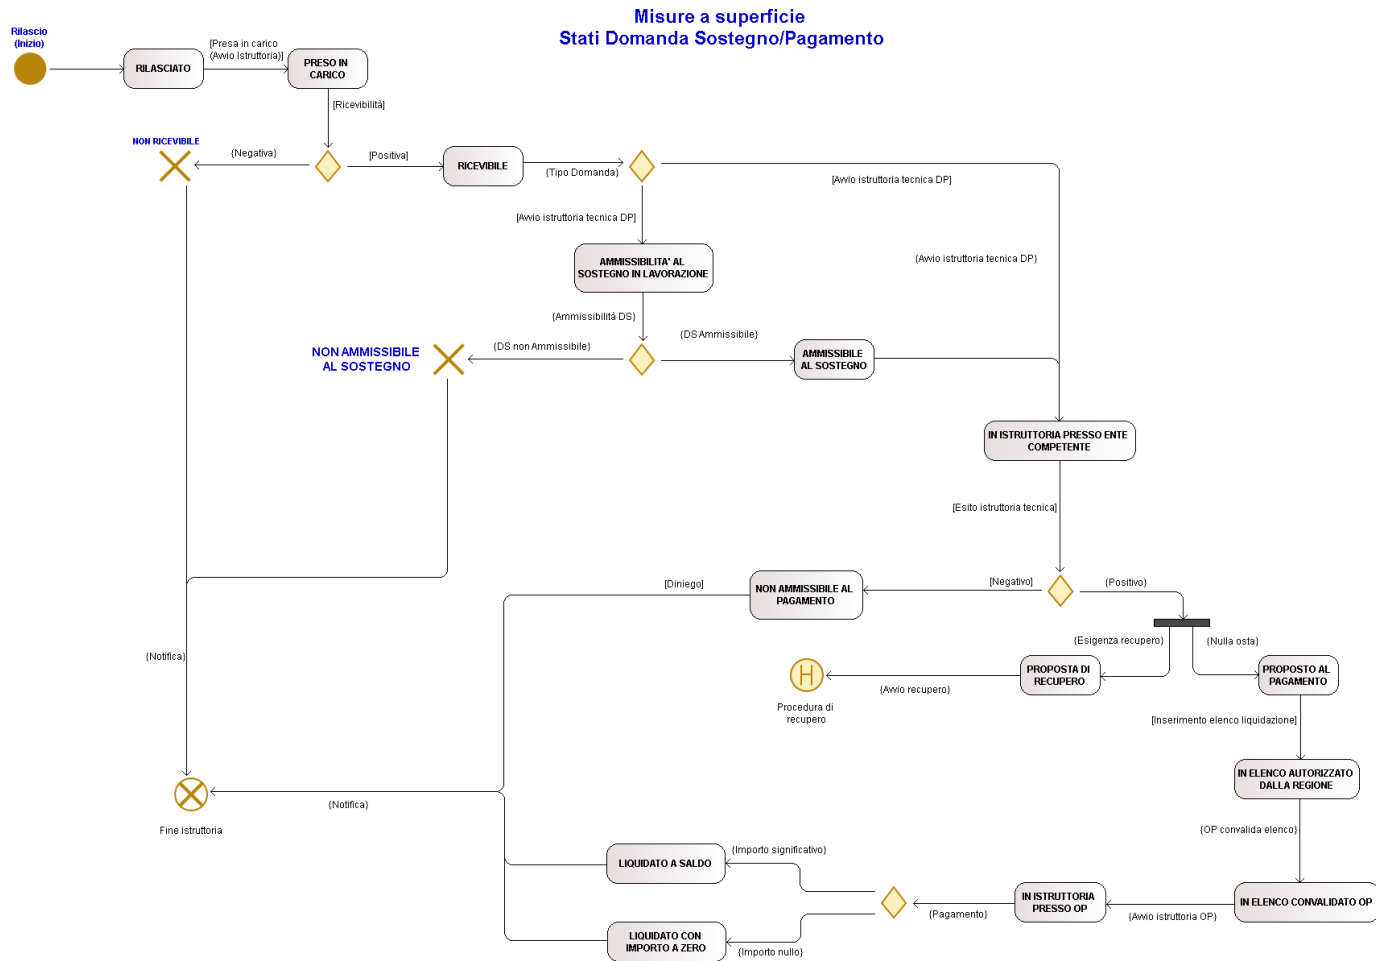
Misure a superficie
Stati Domanda Sostegno/Pagamento

Rilascio (Inizio)

RILASCIATO

[Presa in carico (Avvio Istruttoria)]

PRESO IN CARICO

[Ricevibilità]

NON RICEVIBILE

(Negativa)

[Positiva]

RICEVIBILE

(Tipo Domanda)

[Avvio istruttoria tecnica DP]

[Avvio istruttoria tecnica DP]

(Avvio istruttoria tecnica DP)

AMMISSIBILITA' AL SOSTEGNO IN LAVORAZIONE

(Ammissibilità DS)

(DS Ammissibile)

NON AMMISSIBILE AL SOSTEGNO

(DS non Ammissibile)

AMMISSIBILE AL SOSTEGNO

IN ISTRUTTORIA PRESSO ENTE COMPETENTE

[Esito istruttoria tecnica]

[Diniego]

NON AMMISSIBILE AL PAGAMENTO

[Negativo]

(Positivo)

(Notifica)

(Esigenza recupero)

(Nulla osta)

PROPOSTA DI RECUPERO

PROPOSTO AL PAGAMENTO

(Avvio recupero)

Procedura di recupero

[Inserimento elenco liquidazione]

IN ELENCO AUTORIZZATO DALLA REGIONE

(Notifica)

Fine istruttoria

(OP convalida elenco)

LIQUIDATO A SALDO

(Importo significativo)

IN ISTRUTTORIA PRESSO OP

IN ELENCO CONVALIDATO OP

(Pagamento)

(Avvio istruttoria OP)

LIQUIDATO CON IMPORTO A ZERO

(Importo nullo)